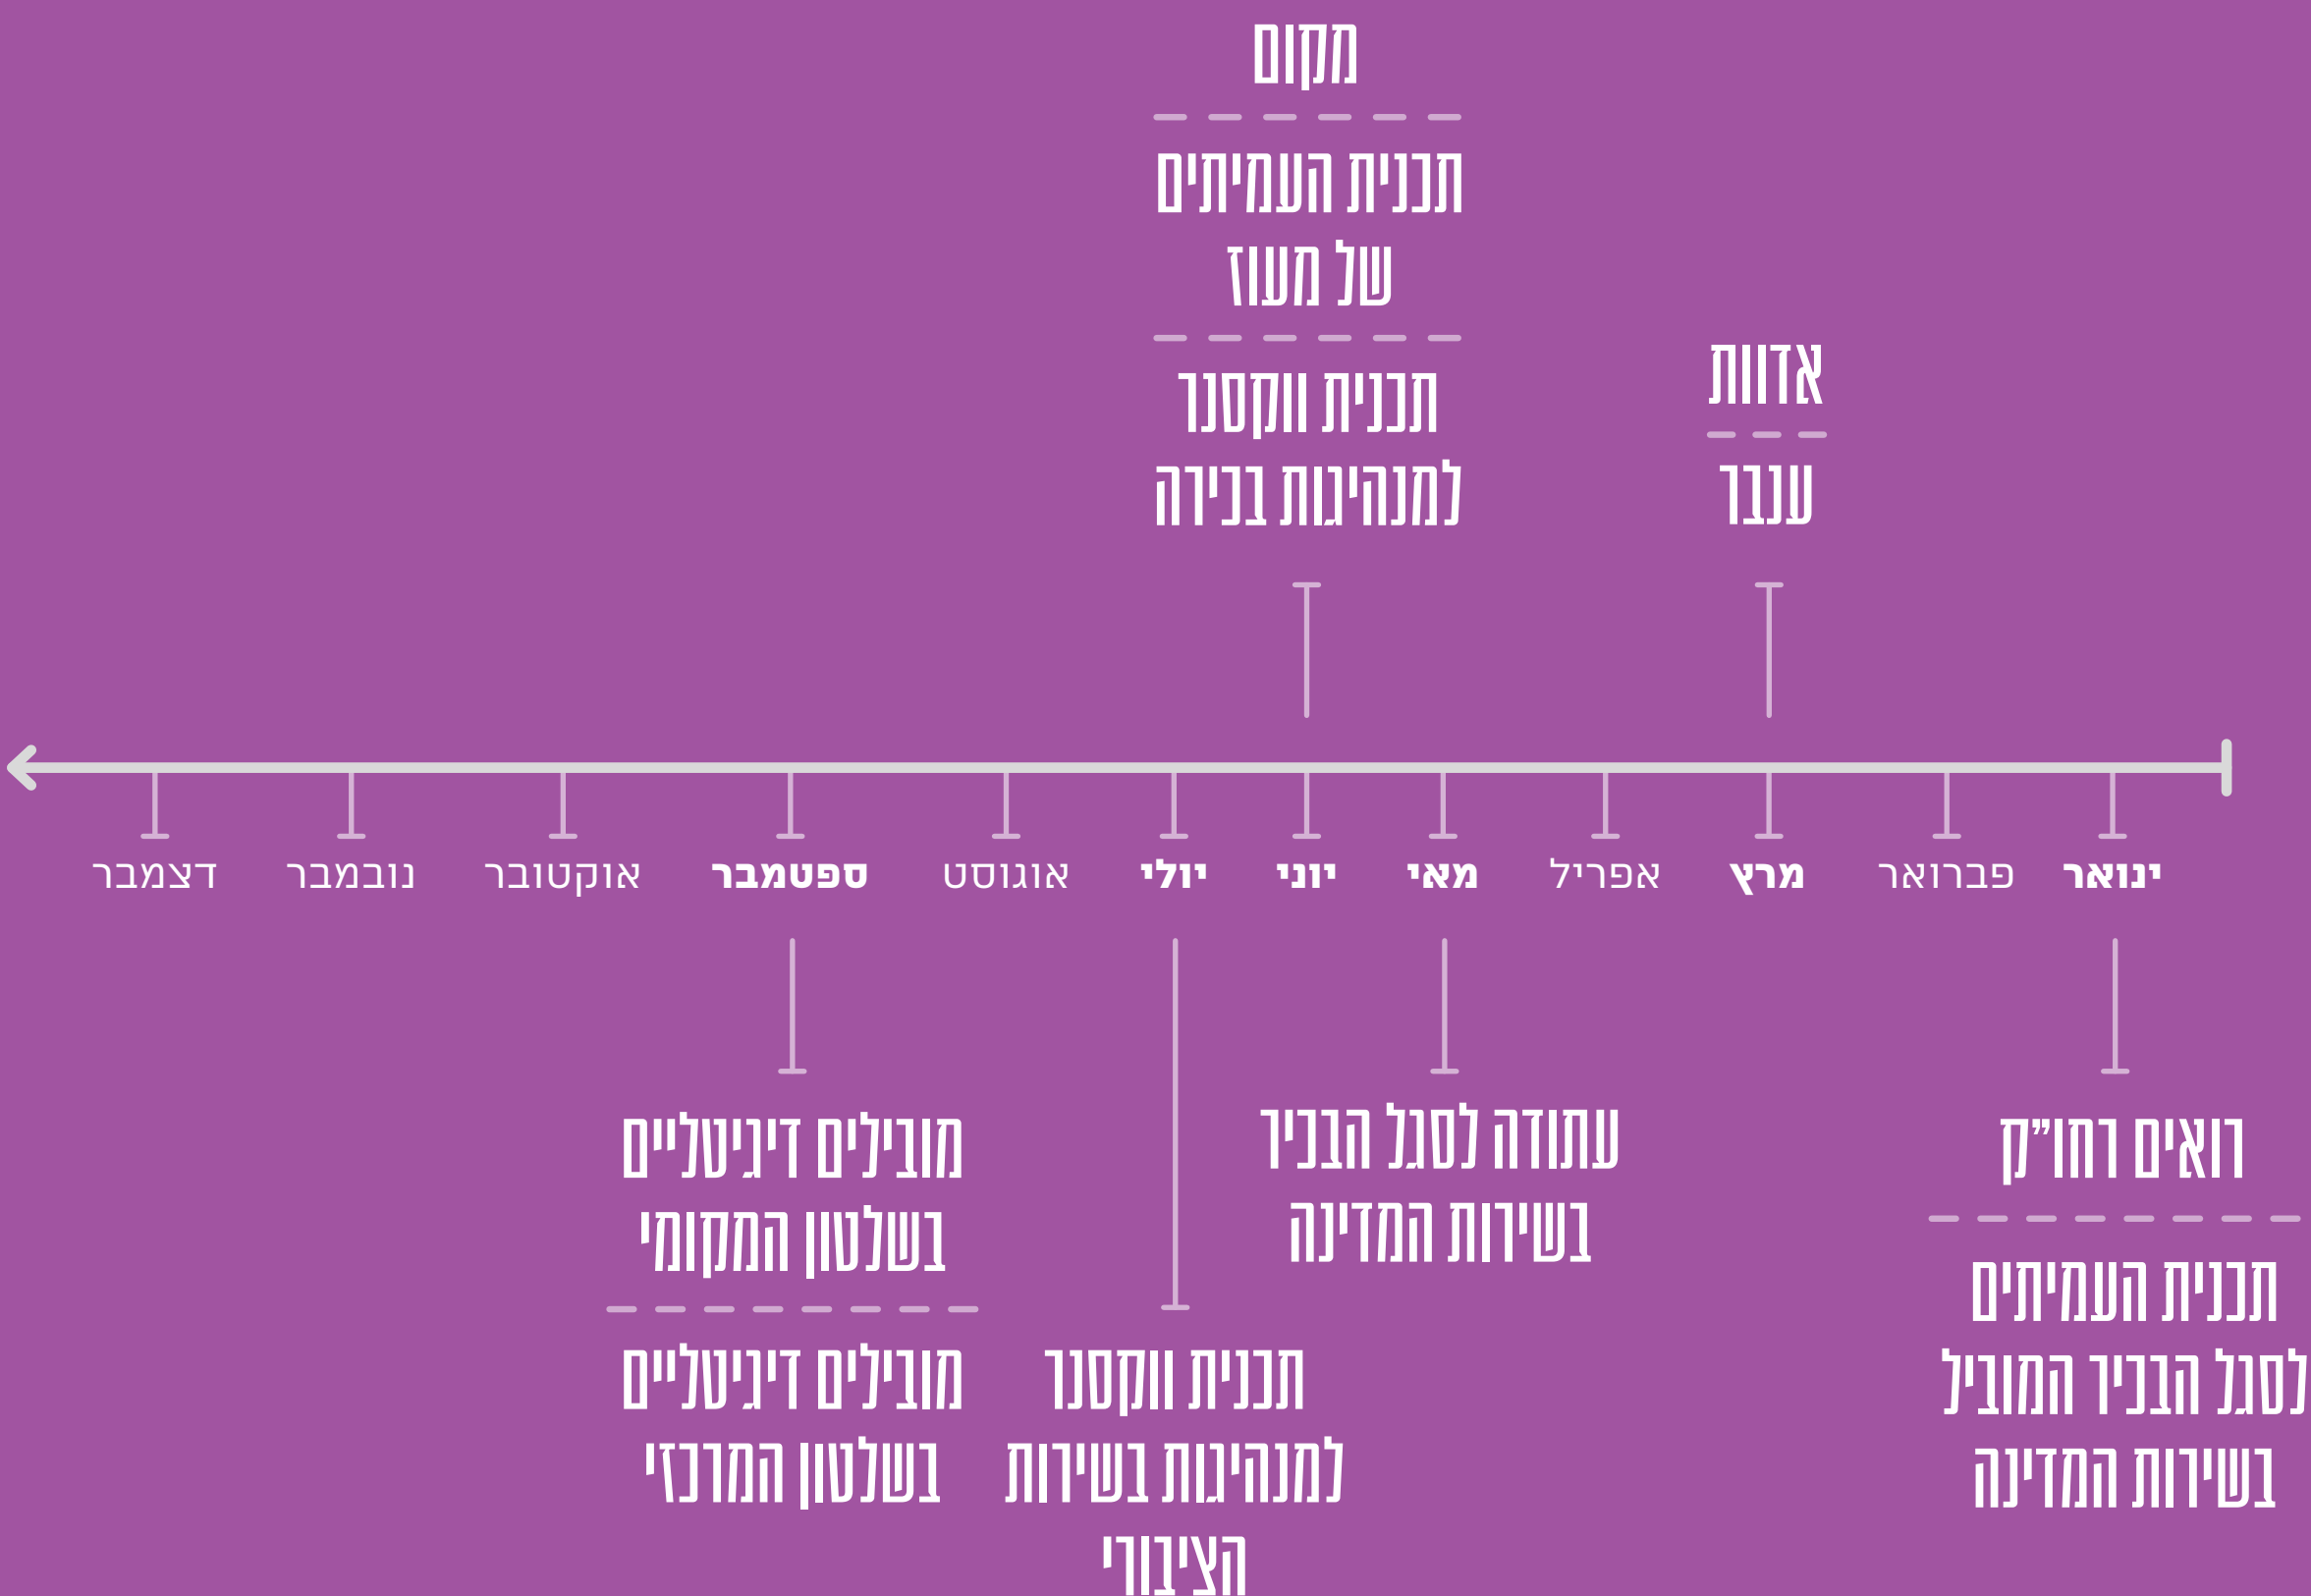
מקום

תכנית העמיתים של מעוז

תכנית ווקסנר למנהיגות בכירה

אדוות

ענבר

ינואר פברואר מרץ אפריל מאי יוני יולי אוגוסט ספטמבר אוקטובר נובמבר דצמבר

רואים רחו"ק

תכנית העמיתים לסגל הבכיר המוביל בשירות המדינה

עתודה לסגל הבכיר בשירות המדינה

תכנית ווקסנר למנהיגות בשירות הציבורי

מובילים דיגיטליים בשלטון המקומי

מובילים דיגיטליים בשלטון המרכזי